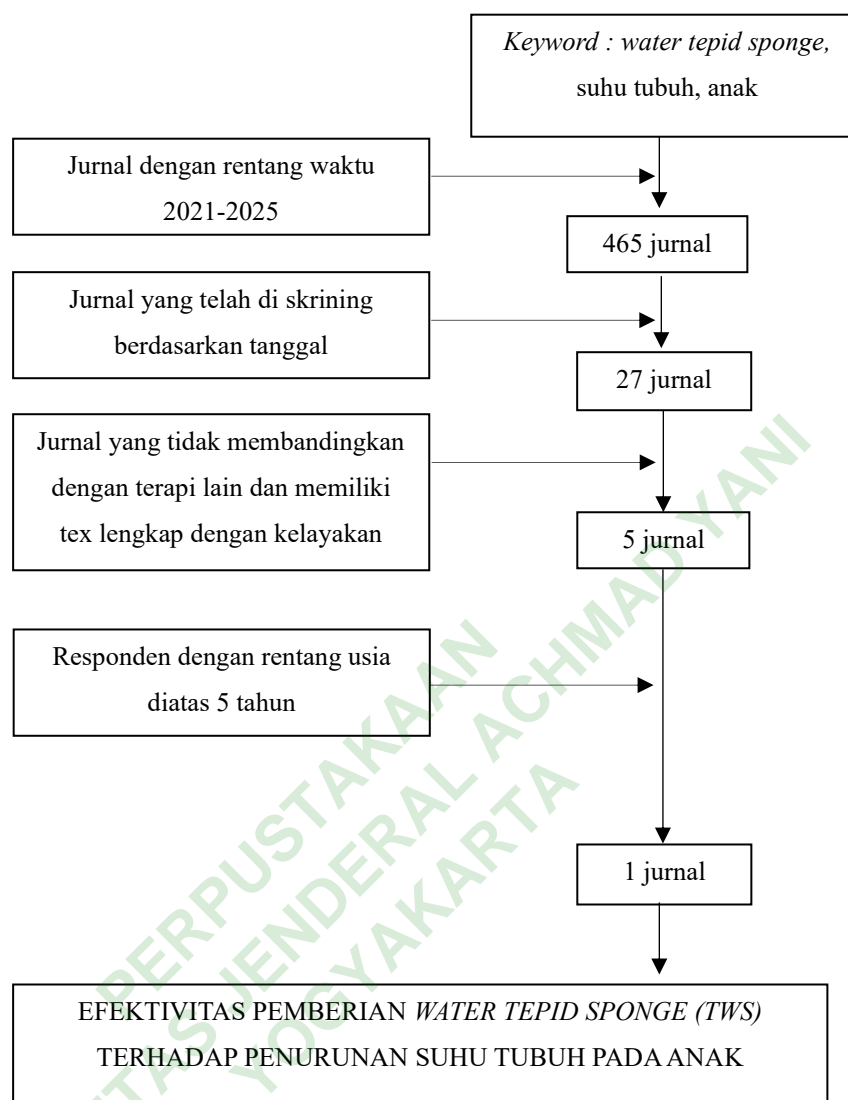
Keyword : water tepid sponge, suhu tubuh, anak

Jurnal dengan rentang waktu 2021-2025

465 jurnal

Jurnal yang telah di skrining berdasarkan tanggal

27 jurnal

Jurnal yang tidak membandingkan dengan terapi lain dan memiliki tex lengkap dengan kelayakan

5 jurnal

Responden dengan rentang usia diatas 5 tahun

1 jurnal

EFEKTIVITAS PEMBERIAN WATER TEPID SPONGE (TWS) TERHADAP PENURUNAN SUHU TUBUH PADA ANAK

PERPUSTAKAAN UNIVERSITAS JENDERAL ACHMAD YANI YOGYAKARTA